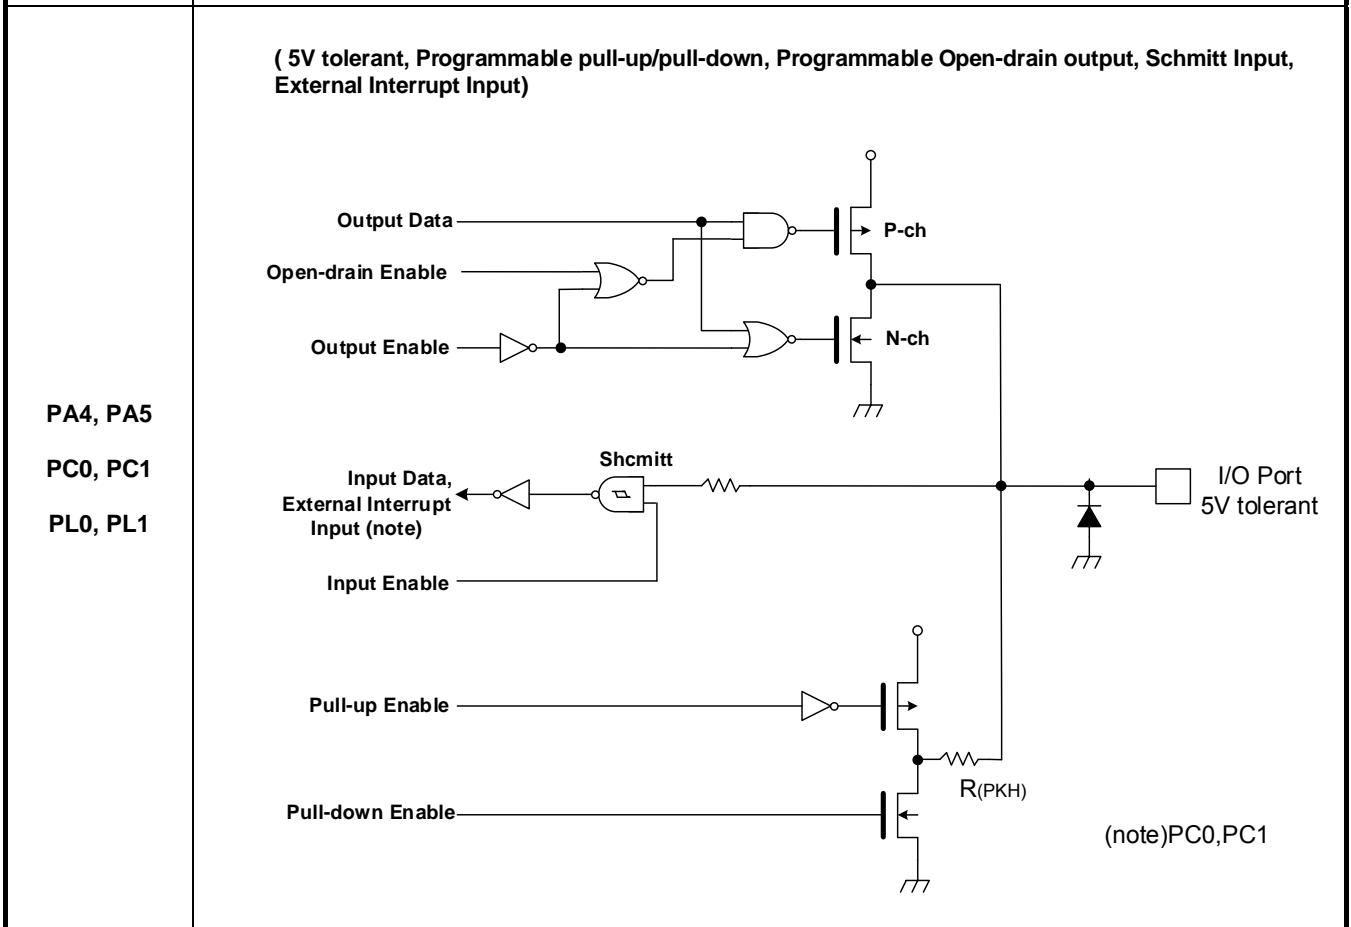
PA4, PA5

PC0, PC1

PL0, PL1

( 5V tolerant, Programmable pull-up/pull-down, Programmable Open-drain output, Schmitt Input, External Interrupt Input)

Output Data

Open-drain Enable

Output Enable

P-ch

N-ch

Shcmitt

Input Data, External Interrupt Input (note)

Input Enable

I/O Port
5V tolerant

Pull-up Enable

Pull-down Enable

R(PKH)

(note)PC0,PC1